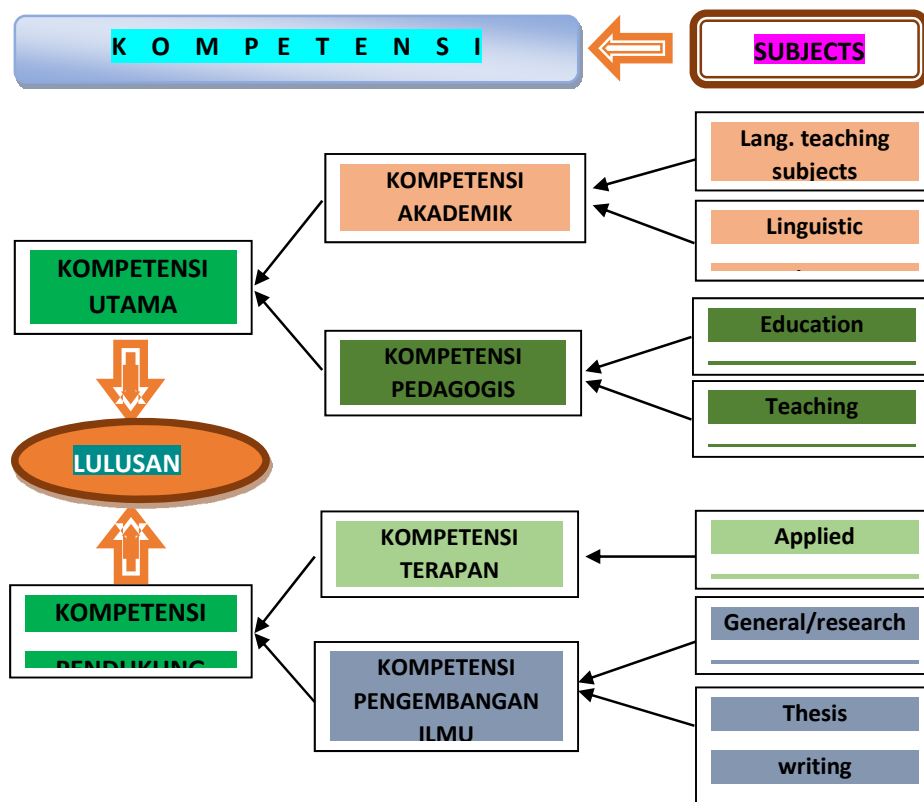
K O M P E T E N S I

SUBJECTS

KOMPETENSI AKADEMIK

Lang. teaching subjects

Linguistic

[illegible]

KOMPETENSI UTAMA

KOMPETENSI PEDAGOGIS

Education

Teaching

LULUSAN

KOMPETENSI TERAPAN

Applied

KOMPETENSI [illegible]

General/research

KOMPETENSI PENGEMBANGAN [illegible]

Thesis

writing